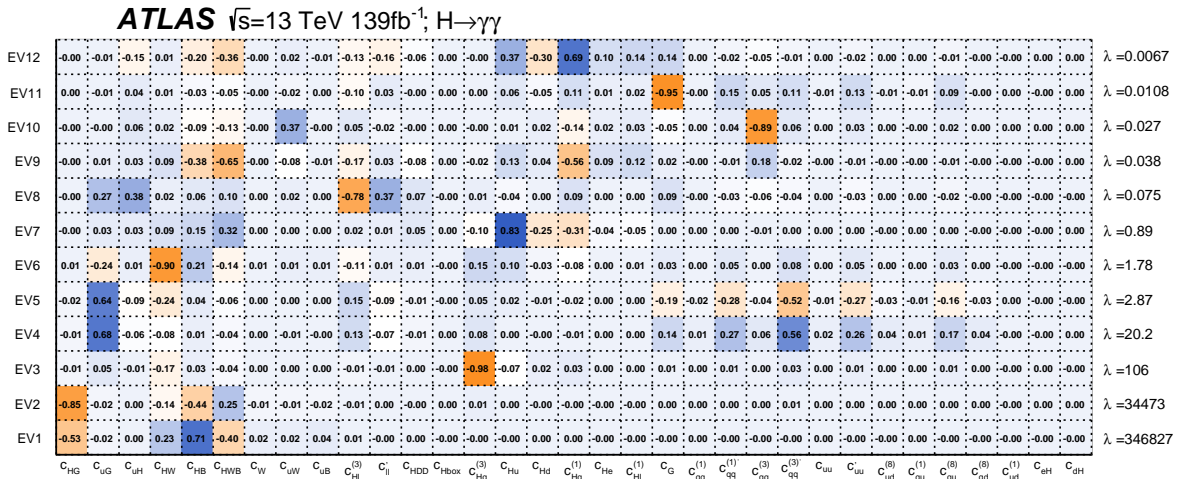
ATLAS $\sqrt{s}$=13 TeV 139fb$^{-1}$; H→γγ

| | $c_{HG}$ | $c_{uG}$ | $c_{uH}$ | $c_{HW}$ | $c_{HB}$ | $c_{HWB}$ | $c_{W}$ | $c_{uW}$ | $c_{uB}$ | $c_{Hl}^{(3)}$ | $c'_{ll}$ | $c_{HDD}$ | $c_{Hbox}$ | $c_{Hq}^{(3)}$ | $c_{Hu}$ | $c_{Hd}$ | $c_{Hq}^{(1)}$ | $c_{He}$ | $c_{Hl}^{(1)}$ | $c_{G}$ | $c_{qq}^{(1)}$ | $c_{qq}^{(1)'}$ | $c_{qq}^{(3)}$ | $c_{qq}^{(3)'}$ | $c_{uu}$ | $c'_{uu}$ | $c_{ud}^{(8)}$ | $c_{qu}^{(1)}$ | $c_{qu}^{(8)}$ | $c_{qd}^{(8)}$ | $c_{ud}^{(1)}$ | $c_{eH}$ | $c_{dH}$ | |
|---|---|---|---|---|---|---|---|---|---|---|---|---|---|---|---|---|---|---|---|---|---|---|---|---|---|---|---|---|---|---|---|---|---|---|
| EV12 | -0.00 | -0.01 | -0.15 | 0.01 | -0.20 | -0.36 | -0.00 | 0.02 | -0.01 | -0.13 | -0.16 | -0.06 | 0.00 | -0.00 | 0.37 | -0.30 | 0.69 | 0.10 | 0.14 | 0.14 | 0.00 | -0.02 | -0.05 | -0.01 | 0.00 | -0.02 | 0.00 | 0.00 | -0.01 | -0.00 | -0.00 | 0.00 | 0.00 | λ =0.0067 |
| EV11 | 0.00 | -0.01 | 0.04 | 0.01 | -0.03 | -0.05 | -0.00 | -0.02 | 0.00 | -0.10 | 0.03 | -0.00 | 0.00 | 0.00 | 0.06 | -0.05 | 0.11 | 0.01 | 0.02 | -0.95 | -0.00 | 0.15 | 0.05 | 0.11 | -0.01 | 0.13 | -0.01 | -0.01 | 0.09 | -0.00 | -0.00 | 0.00 | 0.00 | λ =0.0108 |
| EV10 | -0.00 | -0.00 | 0.06 | 0.02 | -0.09 | -0.13 | -0.00 | 0.37 | -0.00 | 0.05 | -0.02 | -0.00 | 0.00 | -0.00 | 0.01 | 0.02 | -0.14 | 0.02 | 0.03 | -0.05 | 0.00 | 0.04 | -0.89 | 0.06 | 0.00 | 0.03 | 0.00 | 0.00 | 0.02 | 0.00 | 0.00 | 0.00 | 0.00 | λ =0.027 |
| EV9 | -0.00 | 0.01 | 0.03 | 0.09 | -0.38 | -0.65 | -0.00 | -0.08 | -0.01 | -0.17 | 0.03 | -0.08 | 0.00 | -0.02 | 0.13 | 0.04 | -0.56 | 0.09 | 0.12 | 0.02 | -0.00 | -0.01 | 0.18 | -0.02 | -0.00 | -0.01 | -0.00 | -0.00 | -0.01 | -0.00 | -0.00 | -0.00 | 0.00 | λ =0.038 |
| EV8 | -0.00 | 0.27 | 0.38 | 0.02 | 0.06 | 0.10 | 0.00 | 0.02 | 0.00 | -0.78 | 0.37 | 0.07 | -0.00 | 0.01 | -0.04 | 0.00 | 0.09 | 0.00 | 0.00 | 0.09 | -0.00 | -0.03 | -0.06 | -0.04 | 0.00 | -0.03 | 0.00 | 0.00 | -0.02 | -0.00 | -0.00 | 0.00 | 0.00 | λ =0.075 |
| EV7 | -0.00 | 0.03 | 0.03 | 0.09 | 0.15 | 0.32 | 0.00 | 0.00 | 0.00 | 0.02 | 0.01 | 0.05 | 0.00 | -0.10 | 0.83 | -0.25 | -0.31 | -0.04 | -0.05 | 0.00 | 0.00 | -0.00 | 0.01 | 0.00 | 0.00 | 0.00 | 0.00 | 0.00 | 0.00 | 0.00 | 0.00 | 0.00 | 0.00 | λ =0.89 |
| EV6 | 0.01 | -0.24 | 0.01 | -0.90 | 0.21 | -0.14 | 0.01 | 0.01 | 0.01 | -0.11 | 0.01 | 0.01 | -0.00 | 0.15 | 0.10 | -0.03 | -0.08 | 0.00 | 0.01 | 0.03 | 0.00 | 0.05 | 0.00 | 0.08 | 0.00 | 0.05 | 0.00 | 0.00 | 0.03 | 0.00 | -0.00 | -0.00 | -0.00 | λ =1.78 |
| EV5 | -0.02 | 0.64 | -0.09 | -0.24 | 0.04 | -0.06 | 0.00 | 0.00 | 0.00 | 0.15 | -0.09 | -0.01 | -0.00 | 0.05 | 0.02 | -0.01 | -0.02 | 0.00 | 0.00 | -0.19 | -0.02 | -0.28 | -0.04 | -0.52 | -0.01 | -0.27 | -0.03 | -0.01 | -0.16 | -0.03 | 0.00 | -0.00 | -0.00 | λ =2.87 |
| EV4 | -0.01 | 0.68 | -0.06 | -0.08 | 0.01 | -0.04 | 0.00 | -0.01 | -0.00 | 0.13 | -0.07 | -0.01 | 0.00 | 0.08 | 0.00 | -0.00 | -0.01 | 0.00 | 0.00 | 0.14 | 0.01 | 0.27 | 0.06 | 0.56 | 0.02 | 0.26 | 0.04 | 0.01 | 0.17 | 0.04 | -0.00 | -0.00 | -0.00 | λ =20.2 |
| EV3 | -0.01 | 0.05 | -0.01 | -0.17 | 0.03 | -0.04 | 0.00 | 0.00 | 0.00 | -0.01 | -0.01 | 0.00 | -0.00 | -0.98 | -0.07 | 0.02 | 0.03 | 0.00 | 0.00 | 0.01 | 0.00 | 0.01 | 0.00 | 0.03 | 0.00 | 0.01 | 0.00 | 0.00 | 0.01 | 0.00 | -0.00 | -0.00 | -0.00 | λ =106 |
| EV2 | -0.85 | 0.02 | 0.00 | -0.14 | -0.44 | 0.25 | -0.01 | -0.01 | -0.02 | -0.01 | 0.00 | -0.00 | 0.00 | 0.01 | 0.00 | -0.00 | -0.00 | -0.00 | -0.00 | 0.00 | 0.00 | 0.00 | 0.00 | 0.01 | 0.00 | 0.00 | 0.00 | 0.00 | 0.00 | 0.00 | -0.00 | -0.00 | -0.00 | λ =34473 |
| EV1 | -0.53 | -0.02 | 0.00 | 0.23 | 0.71 | -0.40 | 0.02 | 0.02 | 0.04 | 0.01 | -0.00 | 0.00 | -0.00 | -0.00 | -0.00 | 0.00 | 0.00 | -0.00 | -0.00 | -0.00 | -0.00 | -0.00 | -0.00 | -0.00 | -0.00 | -0.00 | -0.00 | -0.00 | -0.00 | -0.00 | -0.00 | -0.00 | -0.00 | λ =346827 |